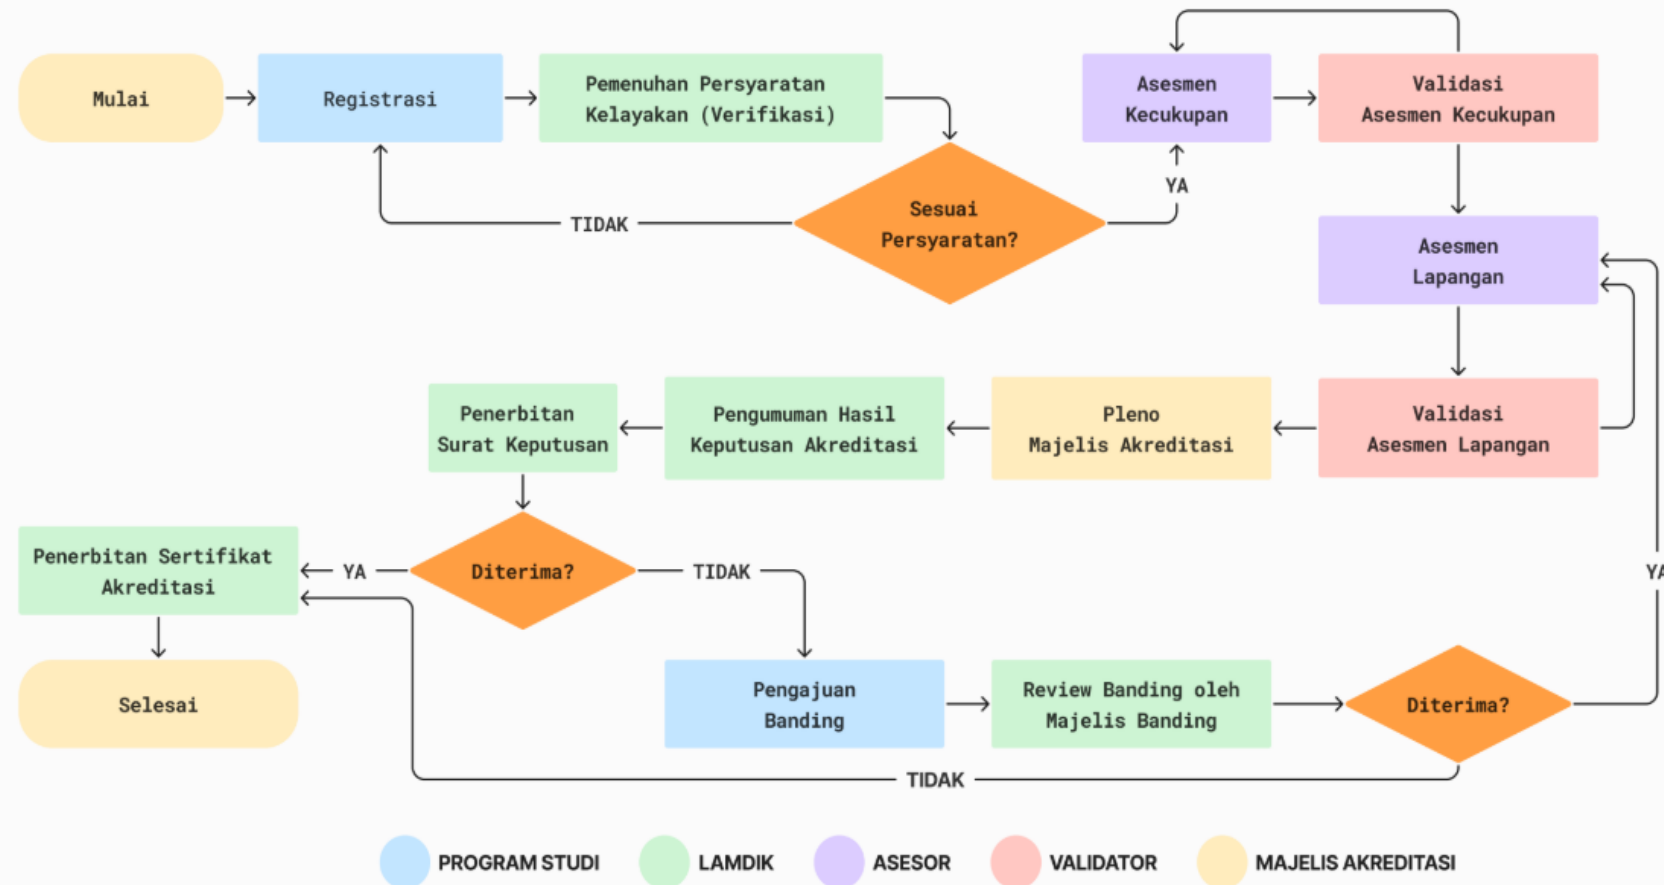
Mulai

Registrasi

Pemenuhan Persyaratan Kelayakan (Verifikasi)

Sesuai Persyaratan?

TIDAK

YA

Asesmen Kecukupan

Validasi Asesmen Kecukupan

Asesmen Lapangan

Validasi Asesmen Lapangan

Pleno Majelis Akreditasi

Pengumuman Hasil Keputusan Akreditasi

Penerbitan Surat Keputusan

Diterima?

YA

TIDAK

Penerbitan Sertifikat Akreditasi

Selesai

Pengajuan Banding

Review Banding oleh Majelis Banding

Diterima?

YA

TIDAK

PROGRAM STUDI
LAMDIK
ASESOR
VALIDATOR
MAJELIS AKREDITASI